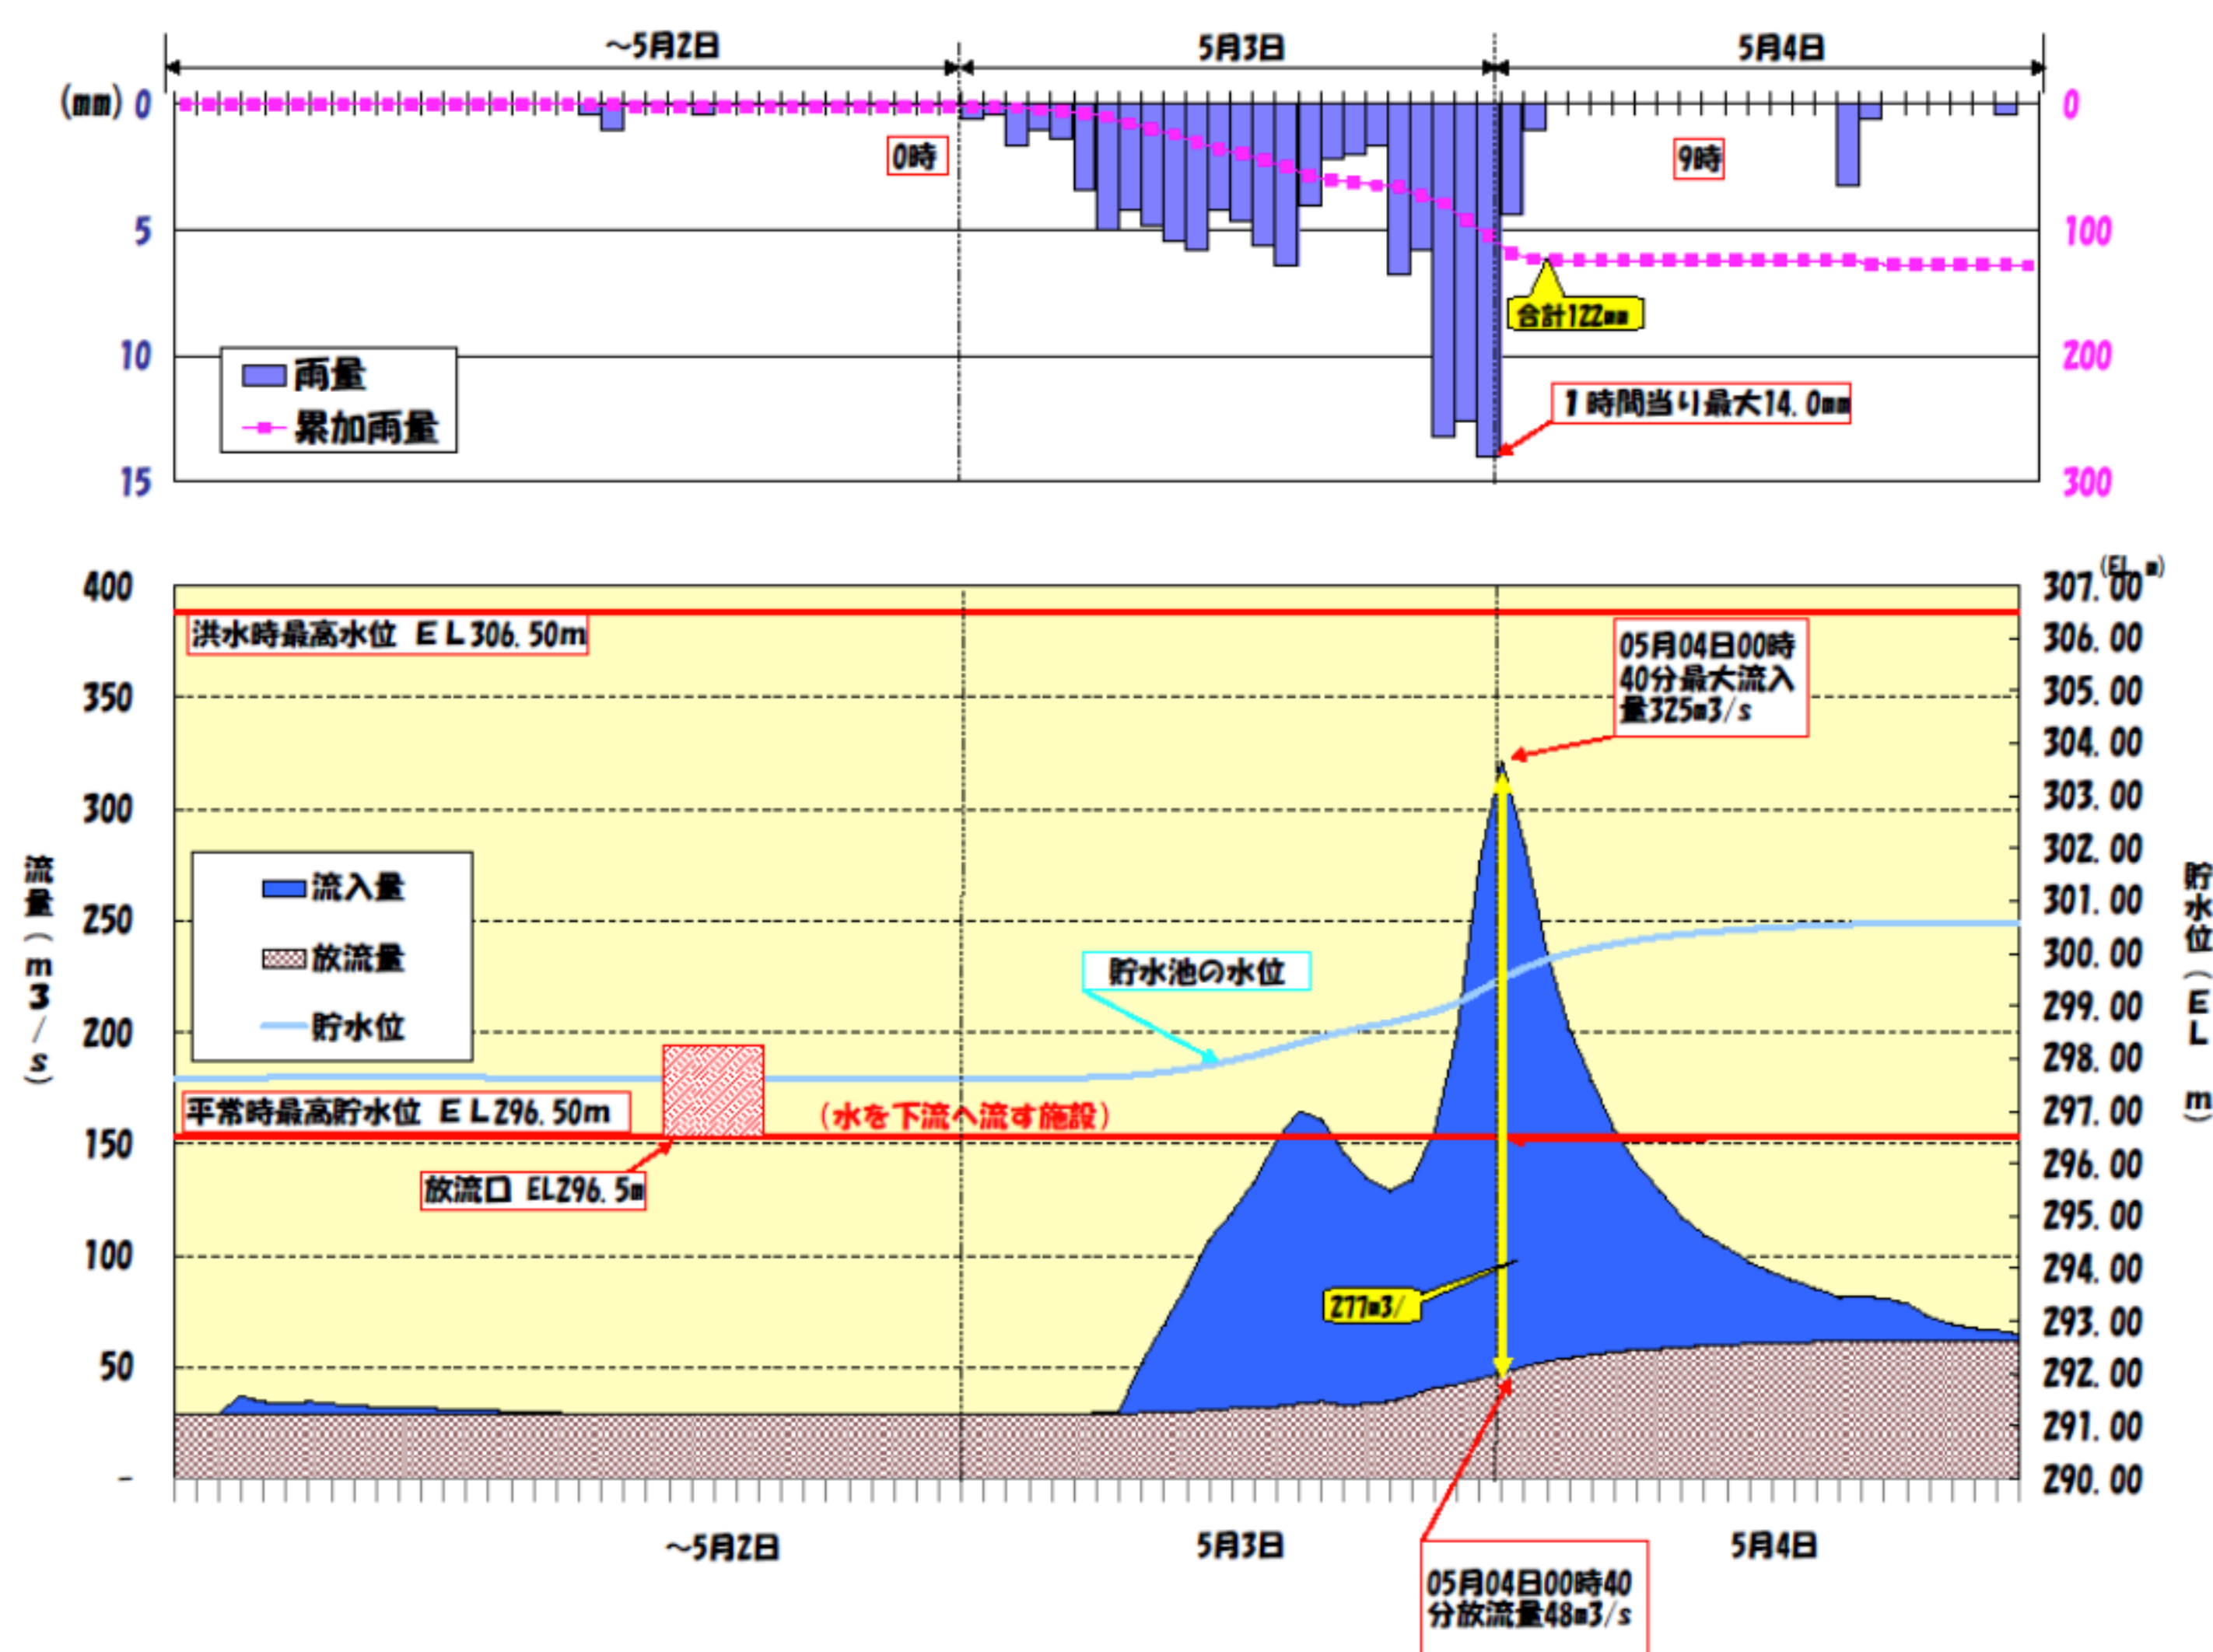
~5月2日
5月3日
5月4日

(mm) 0
5
10
15

0
100
200
300

0時
9時
合計122mm
1時間当り最大14.0mm

雨量
累加雨量

400
350
300
250
200
150
100
50
-

流量(m3/s)

307.00 (EL m)
306.00
305.00
304.00
303.00
302.00
301.00
300.00
299.00
298.00
297.00
296.00
295.00
294.00
293.00
292.00
291.00
290.00

貯水位(EL m)

洪水時最高水位 EL306.50m
05月04日00時40分最大流入量325m3/s

流入量
放流量
貯水位

貯水池の水位
平常時最高貯水位 EL296.50m
(水を下流へ流す施設)
放流口 EL296.5m
277m3/

~5月2日
5月3日
5月4日

05月04日00時40分放流量48m3/s